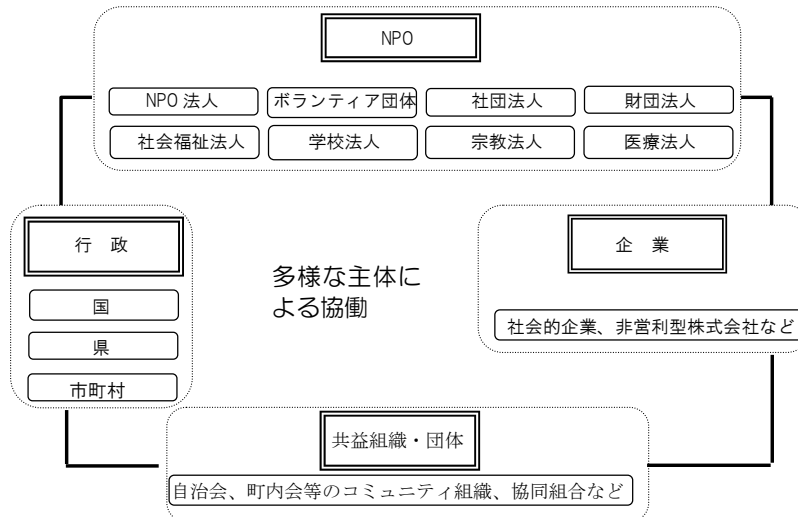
NPO

NPO 法人
ボランティア団体
社団法人
財団法人
社会福祉法人
学校法人
宗教法人
医療法人

行　政

国
県
市町村

多様な主体による協働

企　業

社会的企業、非営利型株式会社など

共益組織・団体

自治会、町内会等のコミュニティ組織、協同組合など